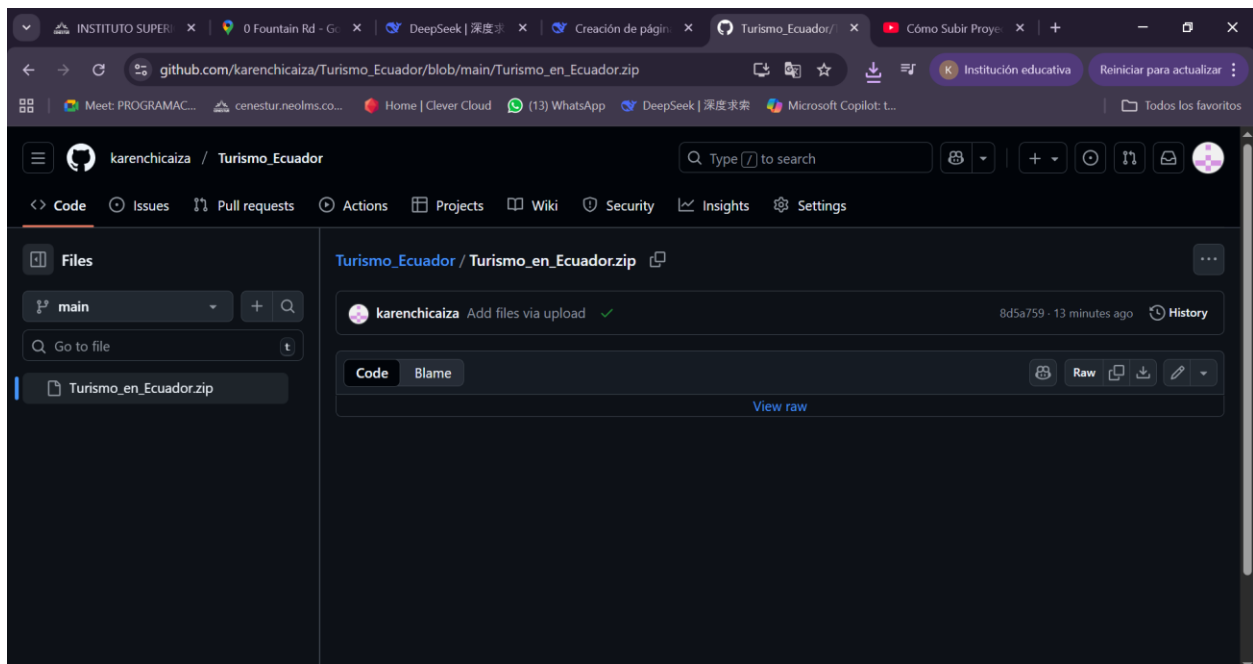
INSTITUTO SUPERI ×
0 Fountain Rd - Go ×
DeepSeek | 深度求 ×
Creación de págin ×
Turismo_Ecuador/ ×
Cómo Subir Proye ×
+

github.com/karenchicaiza/Turismo_Ecuador/blob/main/Turismo_en_Ecuador.zip

K Institución educativa
Reiniciar para actualizar

Meet: PROGRAMAC...
cenestur.neolms.co...
Home | Clever Cloud
(13) WhatsApp
DeepSeek | 深度求索
Microsoft Copilot: t...
Todos los favoritos

karenchicaiza / Turismo_Ecuador

Type / to search

Code
Issues
Pull requests
Actions
Projects
Wiki
Security
Insights
Settings

Files

main

Go to file
t

Turismo_en_Ecuador.zip

Turismo_Ecuador / Turismo_en_Ecuador.zip

karenchicaiza Add files via upload

8d5a759 · 13 minutes ago
History

Code
Blame

Raw

View raw